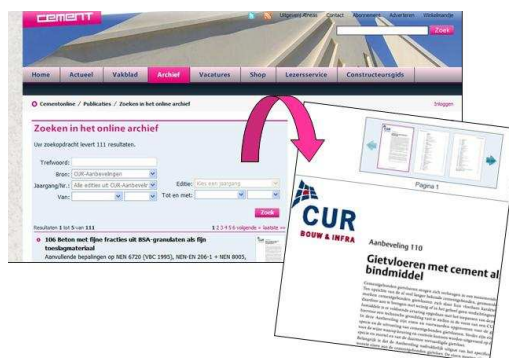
cement

Uitgeverij Æneas Contact Abonneren Adverteren Vakalmanak

Zoek

Home Actueel Vakblad Archief Vacatures Shop Lezersservice Constructeursgids

Cementonline / Publicaties / Zoeken in het online archief

Inloggen

Zoeken in het online archief

Uw zoekopdracht levert 111 resultaten.

Trefwoord:

Bron: CUR-Aanbevelingen

Jaargang/Nr.: Alle edities uit CUR-Aanbevel Editie: Kies een jaargang

Van: Tot en met:

Zoek

Resultaten 1 tot 5 van 111

1 2 3 4 5 6 volgende › laatste »

106 Beton met fijne fracties uit BSA-granulaten als fijn toeslagmateriaal

Aanvullende bepalingen op NEN 6720 (VBC 1995), NEN-EN 206-1 + NEN 8005,

Pagina 1

CUR BOUW & INFRA

Aanbeveling 110

Gietvloeren met cement al bindmiddel

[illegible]